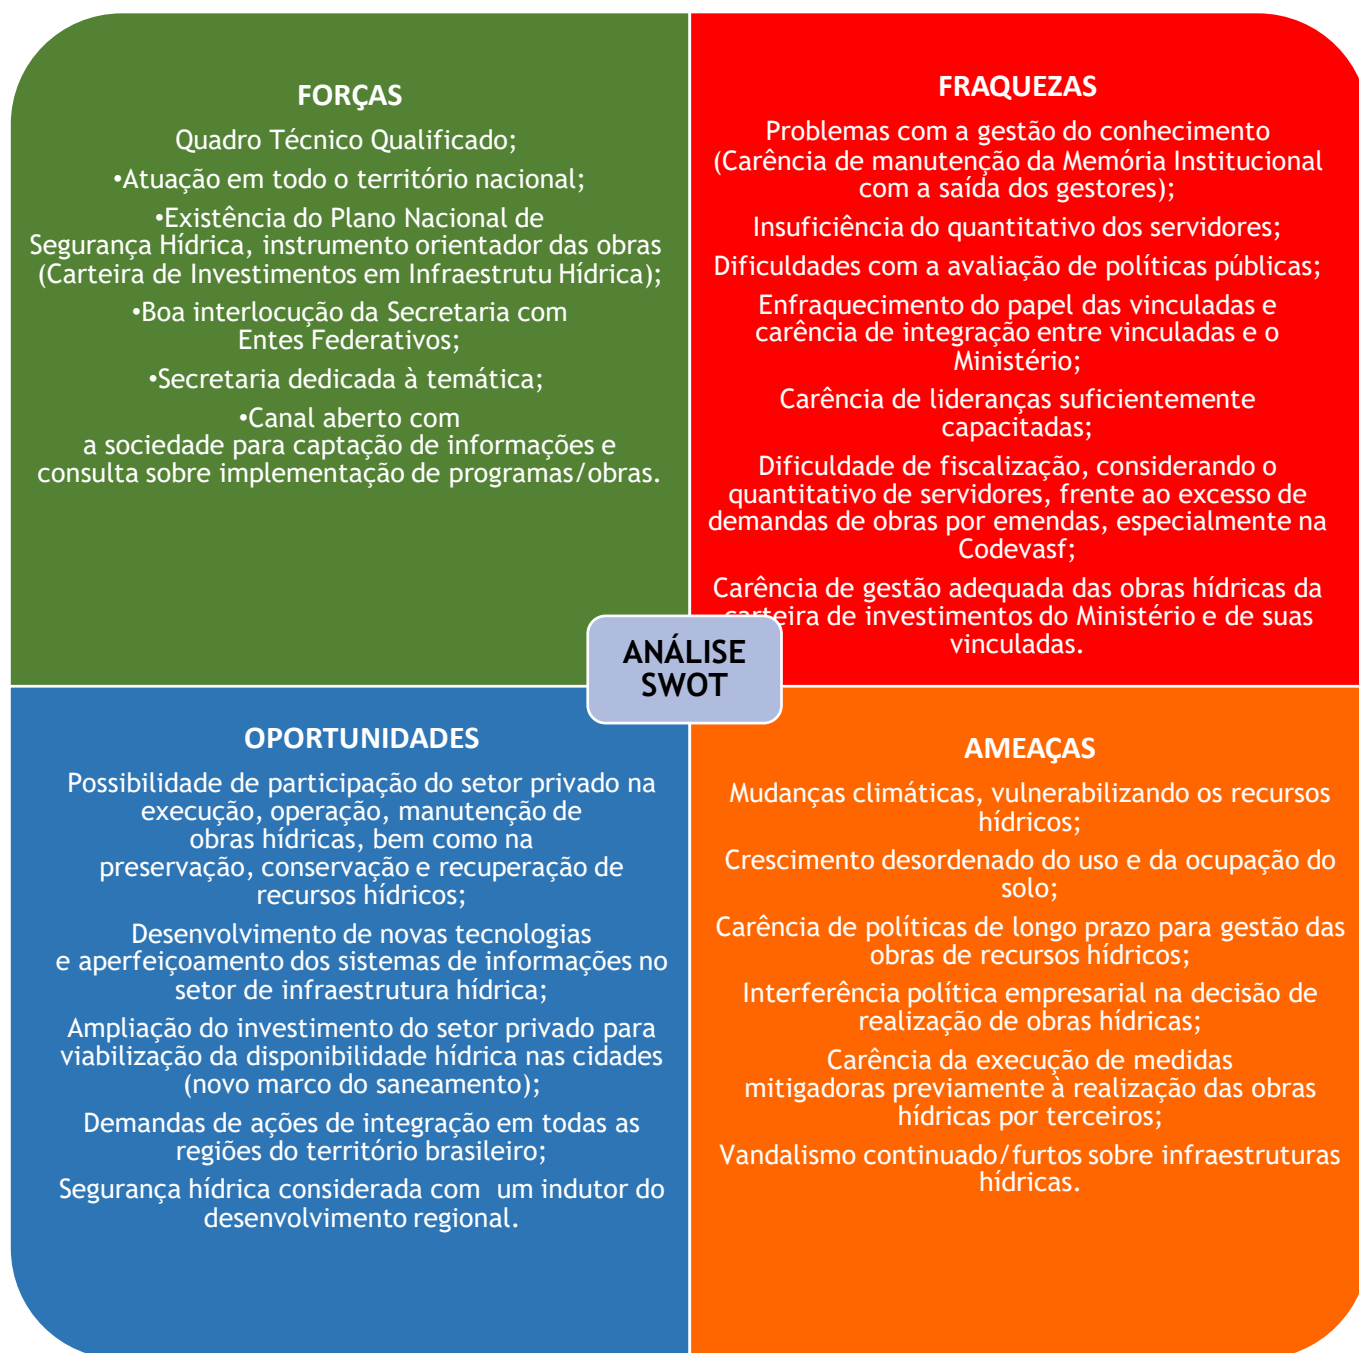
FORÇAS

Quadro Técnico Qualificado;

•Atuação em todo o território nacional;

•Existência do Plano Nacional de Segurança Hídrica, instrumento orientador das obras (Carteira de Investimentos em Infraestrutu Hídrica);

•Boa interlocução da Secretaria com Entes Federativos;

•Secretaria dedicada à temática;

•Canal aberto com a sociedade para captação de informações e consulta sobre implementação de programas/obras.

FRAQUEZAS

Problemas com a gestão do conhecimento (Carência de manutenção da Memória Institucional com a saída dos gestores);

Insuficiência do quantitativo dos servidores;

Dificuldades com a avaliação de políticas públicas;

Enfraquecimento do papel das vinculadas e carência de integração entre vinculadas e o Ministério;

Carência de lideranças suficientemente capacitadas;

Dificuldade de fiscalização, considerando o quantitativo de servidores, frente ao excesso de demandas de obras por emendas, especialmente na Codevasf;

Carência de gestão adequada das obras hídricas da carteira de investimentos do Ministério e de suas vinculadas.

ANÁLISE SWOT

OPORTUNIDADES

Possibilidade de participação do setor privado na execução, operação, manutenção de obras hídricas, bem como na preservação, conservação e recuperação de recursos hídricos;

Desenvolvimento de novas tecnologias e aperfeiçoamento dos sistemas de informações no setor de infraestrutura hídrica;

Ampliação do investimento do setor privado para viabilização da disponibilidade hídrica nas cidades (novo marco do saneamento);

Demandas de ações de integração em todas as regiões do território brasileiro;

Segurança hídrica considerada com um indutor do desenvolvimento regional.

AMEAÇAS

Mudanças climáticas, vulnerabilizando os recursos hídricos;

Crescimento desordenado do uso e da ocupação do solo;

Carência de políticas de longo prazo para gestão das obras de recursos hídricos;

Interferência política empresarial na decisão de realização de obras hídricas;

Carência da execução de medidas mitigadoras previamente à realização das obras hídricas por terceiros;

Vandalismo continuado/furtos sobre infraestruturas hídricas.